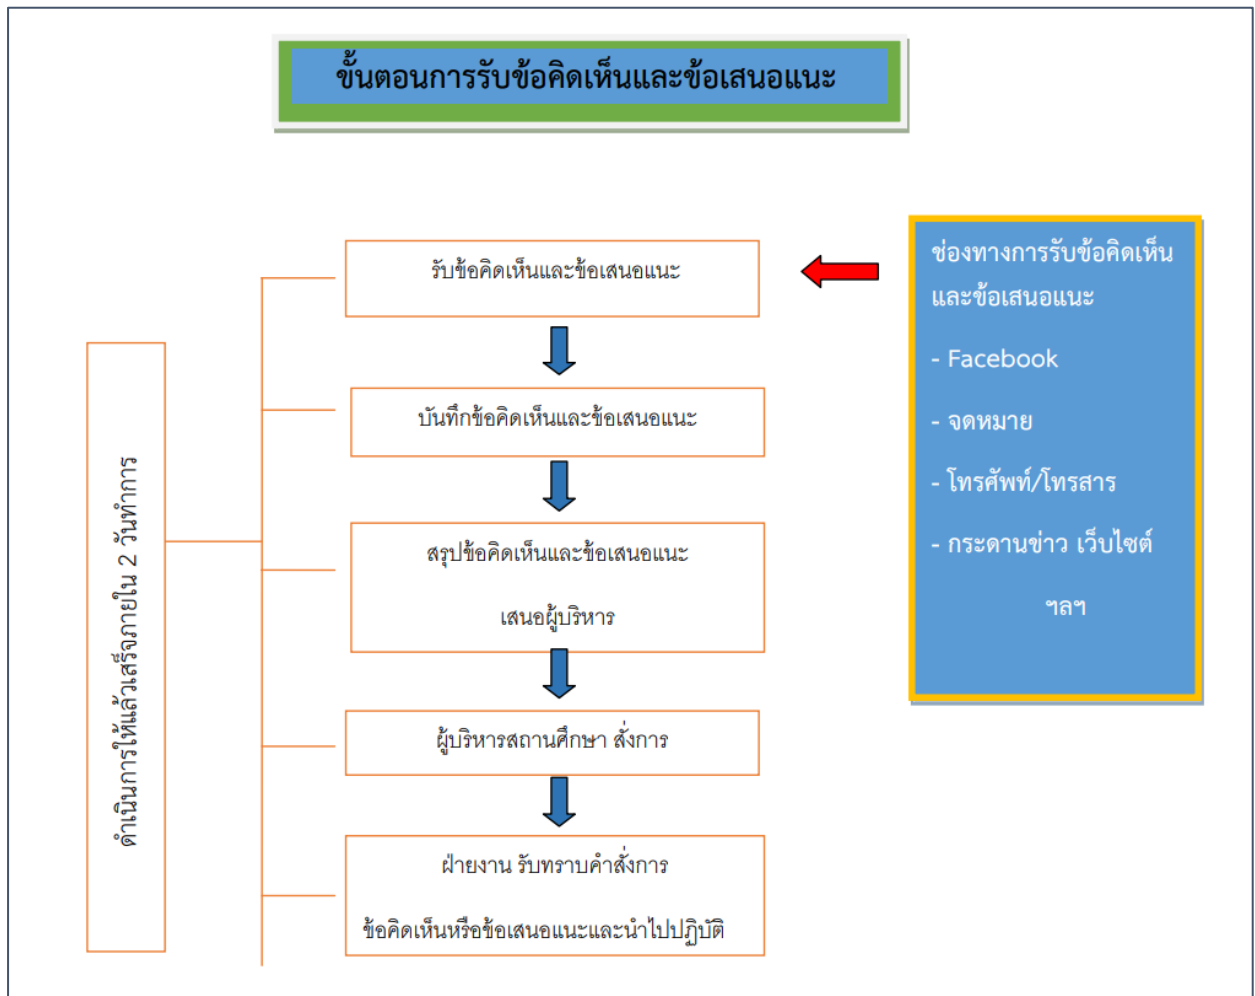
ขั้นตอนการรับข้อคิดเห็นและข้อเสนอแนะ

รับข้อคิดเห็นและข้อเสนอแนะ

บันทึกข้อคิดเห็นและข้อเสนอแนะ

สรุปข้อคิดเห็นและข้อเสนอแนะ

เสนอผู้บริหาร

ผู้บริหารสถานศึกษา สั่งการ

ฝ่ายงาน รับทราบคำสั่งการ

ข้อคิดเห็นหรือข้อเสนอแนะและนำไปปฏิบัติ

ดำเนินการให้แล้วเสร็จภายใน 2 วันทำการ

ช่องทางการรับข้อคิดเห็นและข้อเสนอแนะ

- Facebook

- จดหมาย

- โทรศัพท์/โทรสาร

- กระดานข่าว เว็บไซต์

ฯลฯ